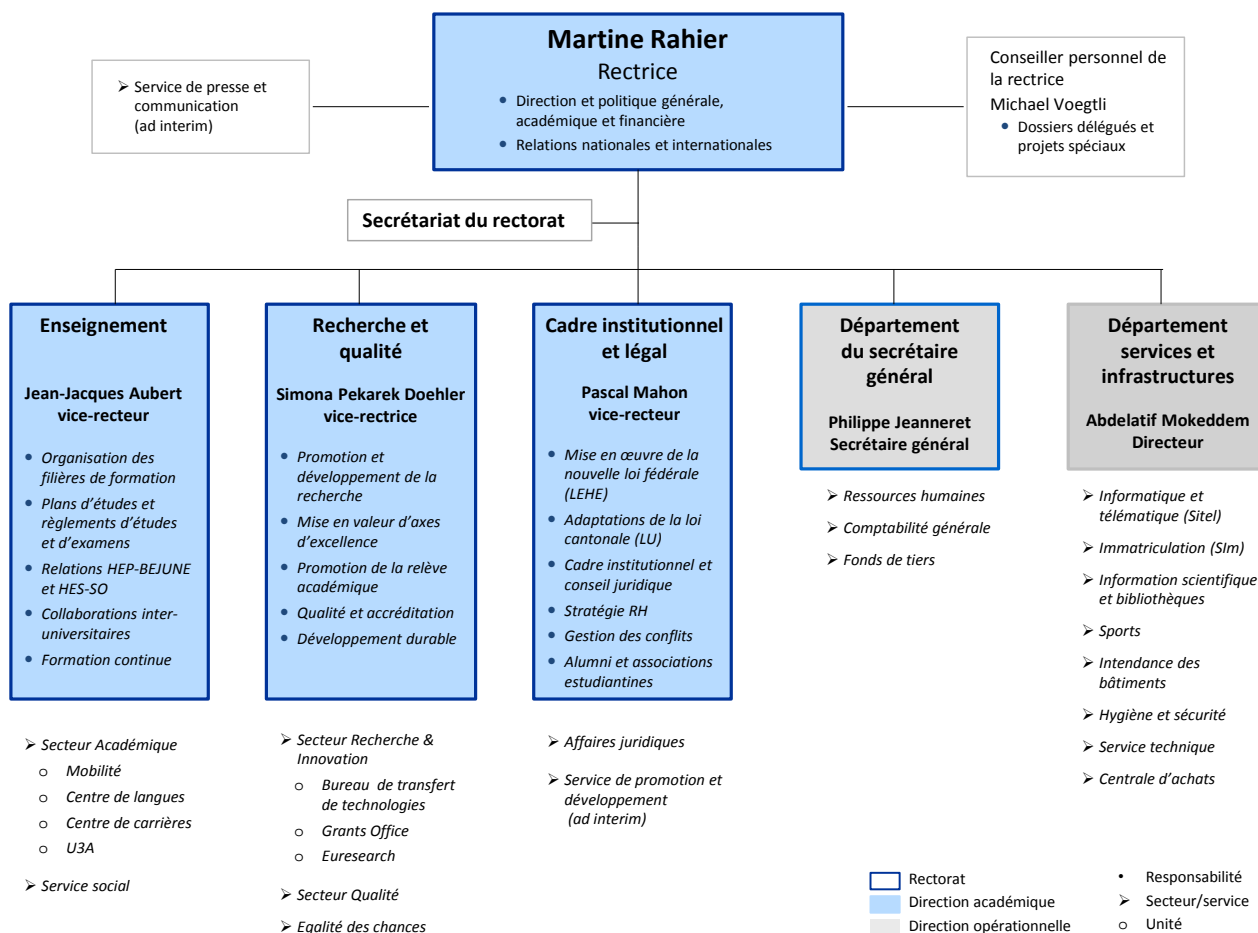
Martine Rahier
Rectrice
- Direction et politique générale, académique et financière
- Relations nationales et internationales

➢ Service de presse et communication (ad interim)

Conseiller personnel de la rectrice
Michael Voegtli
- Dossiers délégués et projets spéciaux

Secrétariat du rectorat

Enseignement

Jean-Jacques Aubert
vice-recteur

- Organisation des filières de formation
- Plans d'études et règlements d'études et d'examens
- Relations HEP-BEJUNE et HES-SO
- Collaborations interuniversitaires
- Formation continue

➢ Secteur Académique
o Mobilité
o Centre de langues
o Centre de carrières
o U3A

➢ Service social

Recherche et qualité

Simona Pekarek Doehler
vice-rectrice

- Promotion et développement de la recherche
- Mise en valeur d'axes d'excellence
- Promotion de la relève académique
- Qualité et accréditation
- Développement durable

➢ Secteur Recherche & Innovation
o Bureau de transfert de technologies
o Grants Office
o Euresearch

➢ Secteur Qualité

➢ Egalité des chances

Cadre institutionnel et légal

Pascal Mahon
vice-recteur

- Mise en œuvre de la nouvelle loi fédérale (LEHE)
- Adaptations de la loi cantonale (LU)
- Cadre institutionnel et conseil juridique
- Stratégie RH
- Gestion des conflits
- Alumni et associations estudiantines

➢ Affaires juridiques

➢ Service de promotion et développement (ad interim)

Département du secrétaire général

Philippe Jeanneret
Secrétaire général

➢ Ressources humaines
➢ Comptabilité générale
➢ Fonds de tiers

Département services et infrastructures

Abdelatif Mokeddem
Directeur

➢ Informatique et télématique (Sitel)
➢ Immatriculation (SIm)
➢ Information scientifique et bibliothèques
➢ Sports
➢ Intendance des bâtiments
➢ Hygiène et sécurité
➢ Service technique
➢ Centrale d'achats

Rectorat
Direction académique
Direction opérationnelle

• Responsabilité
➢ Secteur/service
o Unité